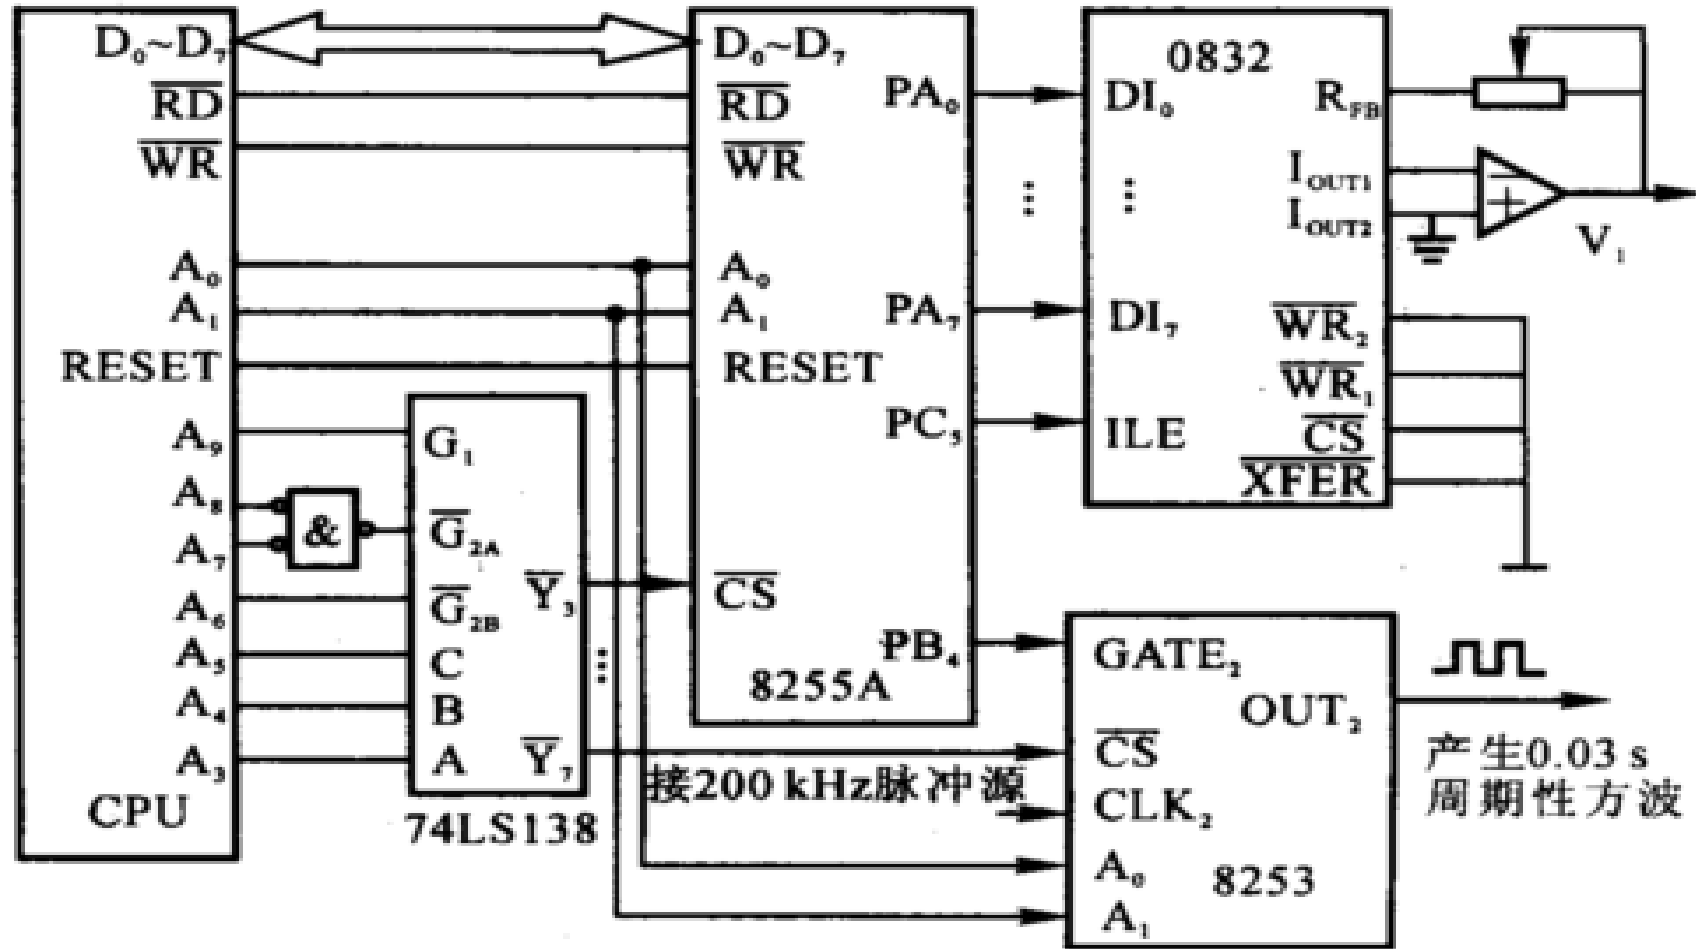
$D_0$~$D_7$
$\overline{RD}$
$\overline{WR}$
$A_0$
$A_1$
RESET
$A_9$
$A_8$
&
$A_7$
$A_6$
$A_5$
$A_4$
$A_3$
CPU

$G_1$
$\overline{G}_{2A}$
$\overline{G}_{2B}$
C
B
A
$\overline{Y}_3$
$\overline{Y}_7$
74LS138

$D_0$~$D_7$
$\overline{RD}$
$\overline{WR}$
$A_0$
$A_1$
RESET
$\overline{CS}$
$PA_0$
$PA_7$
$PC_5$
$PB_4$
8255A

0832
$DI_0$
$DI_7$
ILE
$R_{FB}$
$I_{OUT1}$
$I_{OUT2}$
$\overline{WR_2}$
$\overline{WR_1}$
$\overline{CS}$
$\overline{XFER}$
$V_1$

$GATE_2$
$OUT_2$
$\overline{CS}$
$CLK_2$
$A_0$
$A_1$
8253
接200 kHz脉冲源
产生0.03 s 周期性方波